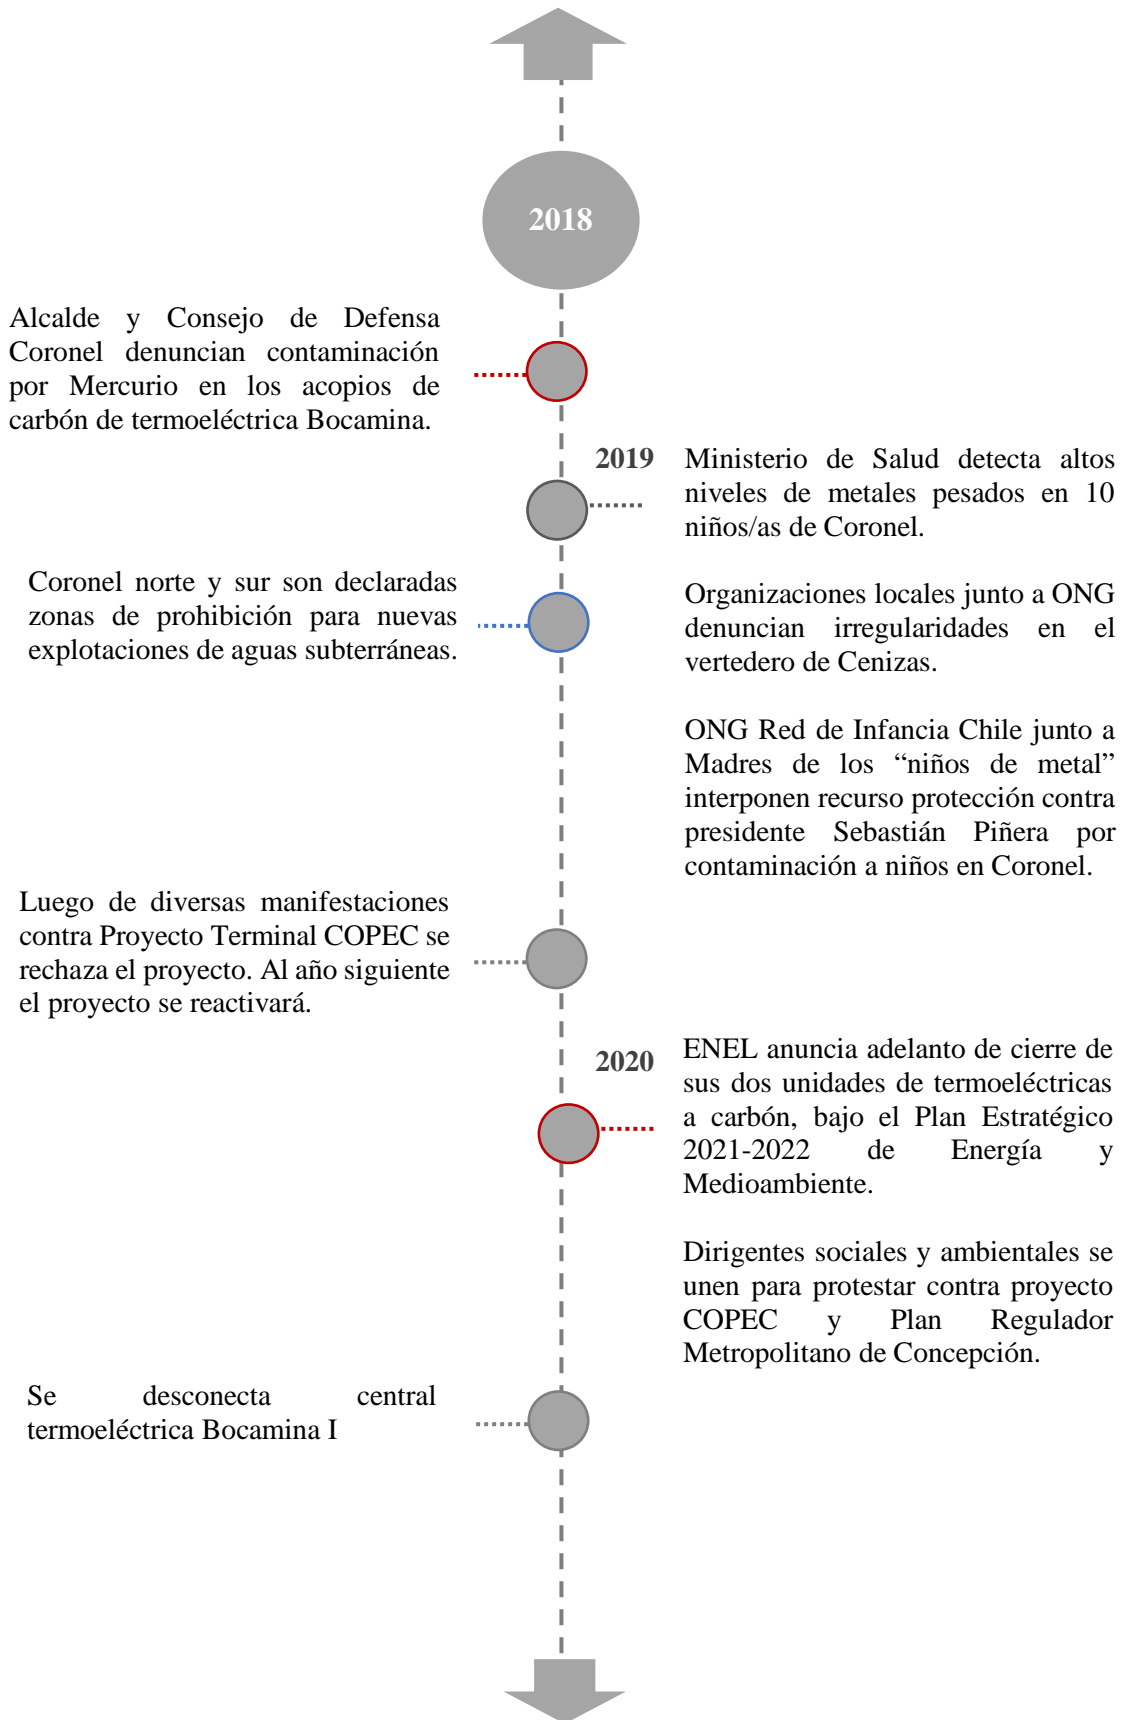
2018

Alcalde y Consejo de Defensa Coronel denuncian contaminación por Mercurio en los acopios de carbón de termoeléctrica Bocamina.

2019

Ministerio de Salud detecta altos niveles de metales pesados en 10 niños/as de Coronel.

Coronel norte y sur son declaradas zonas de prohibición para nuevas explotaciones de aguas subterráneas.

Organizaciones locales junto a ONG denuncian irregularidades en el vertedero de Cenizas.

ONG Red de Infancia Chile junto a Madres de los “niños de metal” interponen recurso protección contra presidente Sebastián Piñera por contaminación a niños en Coronel.

Luego de diversas manifestaciones contra Proyecto Terminal COPEC se rechaza el proyecto. Al año siguiente el proyecto se reactivará.

2020

ENEL anuncia adelanto de cierre de sus dos unidades de termoeléctricas a carbón, bajo el Plan Estratégico 2021-2022 de Energía y Medioambiente.

Dirigentes sociales y ambientales se unen para protestar contra proyecto COPEC y Plan Regulador Metropolitano de Concepción.

Se desconecta central termoeléctrica Bocamina I